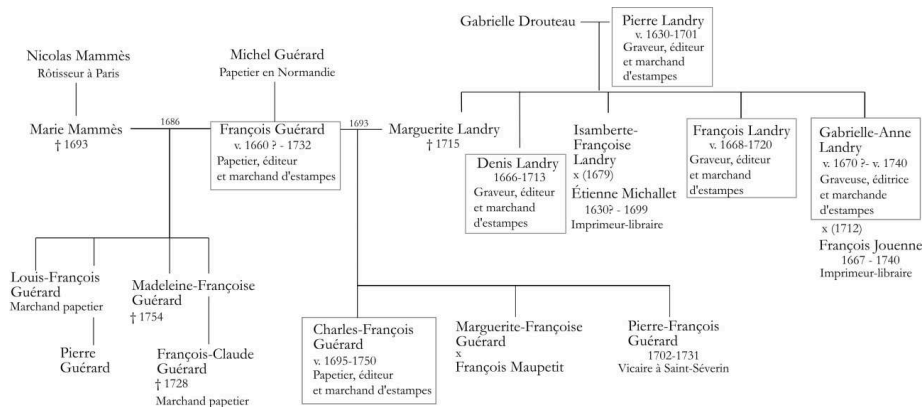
Gabrielle Drouteau

Pierre Landry
v. 1630-1701
Graveur, éditeur et marchand d'estampes

Nicolas Mammès
Rôtisseur à Paris

Michel Guérard
Papetier en Normandie

Marie Mammès
† 1693

1686

François Guérard
v. 1660 ? - 1732
Papetier, éditeur et marchand d'estampes

1693

Marguerite Landry
† 1715

Denis Landry
1666-1713
Graveur, éditeur et marchand d'estampes

Isamberte-Françoise Landry
x (1679)
Étienne Michallet
1630? - 1699
Imprimeur-libraire

François Landry
v. 1668-1720
Graveur, éditeur et marchand d'estampes

Gabrielle-Anne Landry
v. 1670 ?- v. 1740
Graveuse, éditrice et marchande d'estampes

x (1712)
François Jouenne
1667 - 1740
Imprimeur-libraire

Louis-François Guérard
Marchand papetier

Pierre Guérard

Madeleine-Françoise Guérard
† 1754

François-Claude Guérard
† 1728
Marchand papetier

Charles-François Guérard
v. 1695-1750
Papetier, éditeur et marchand d'estampes

Marguerite-Françoise Guérard
x
François Maupetit

Pierre-François Guérard
1702-1731
Vicaire à Saint-Séverin